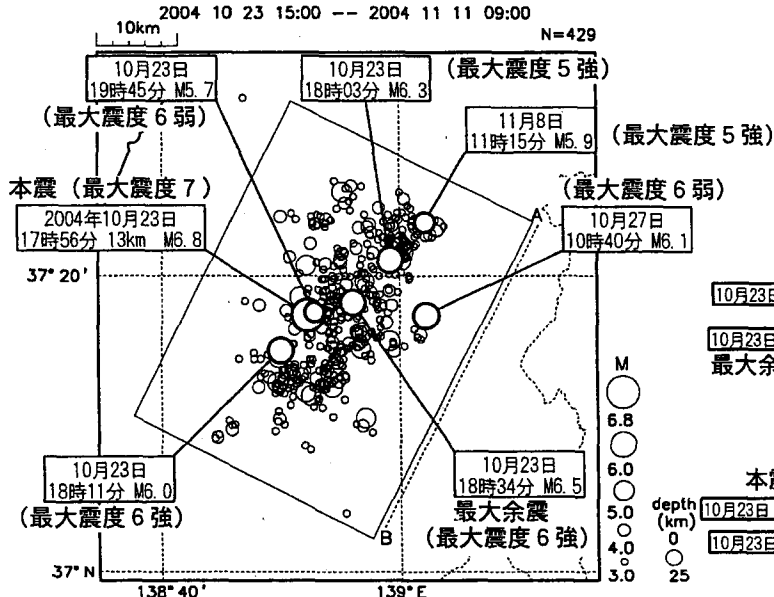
2004 10 23 15:00 -- 2004 11 11 09:00

10km

N=429

10月23日
19時45分 M5.7
(最大震度6弱)

10月23日
18時03分 M6.3
(最大震度5強)

11月8日
11時15分 M5.9
(最大震度5強)

本震 (最大震度7)
2004年10月23日
17時56分 13km M6.8

(最大震度6弱)
10月27日
10時40分 M6.1

A

37° 20'

10月23日

10月23日
最大余

M
6.8
6.0
5.0
4.0
3.0

depth (km)
0
25

本震
10月23日
10月23日

10月23日
18時11分 M6.0
(最大震度6強)

10月23日
18時34分 M6.5
最大余震
(最大震度6強)

B

37° N
138° 40'
139° E